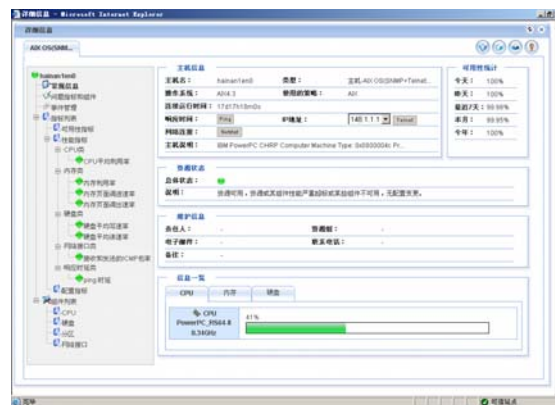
详细信息 - Microsoft Internet Explorer

详细信息

AIX OS(SNM...

hainan1en0
管理信息
问题指标和组件
事件管理
指标列表
可用性指标
性能指标
CPU类
CPU平均利用率
内存类
内存利用率
内存页面调进速率
内存页面调出速率
硬盘类
硬盘平均读速率
硬盘平均写速率
网络接口类
接收和发送的ICMP包率
响应时间类
ping时延
配置指标
组件列表
CPU
硬盘
分区
网络接口

主机信息

| 主机名： | hainan1en0 | 类型： | 主机-AIX OS(SNMP+Telnet... |
|---|---|---|---|
| 操作系统： | AIX4.3 | 使用的策略： | AIX |
| 连续运行时间： | 17d17h13m0s | | |
| 响应时间： | Ping | IP地址： | 148.1.1.1 Telnet |
| 网络连通： | Netstat | | |
| 主机说明： | IBM PowerPC CHRP Computer Machine Type: 0x0800004c Pr... | | |

可用性统计

| 今天： | 100% |
|---|---|
| 昨天： | 100% |
| 最近7天： | 99.98% |
| 本月： | 99.95% |
| 今年： | 100% |

告警状态

总体状态：
说明： 资源可用，资源或其组件性能严重超标或某些组件不可用，无配置变更。

维护信息

| 负责人： | - | 资源组： | - |
|---|---|---|---|
| 电子邮件： | - | 联系电话： | - |
| 备注： | - | | |

组件一览

CPU 内存 硬盘

CPU
PowerPC_PS44.8
8.34GHz
41%

完毕
可信站点